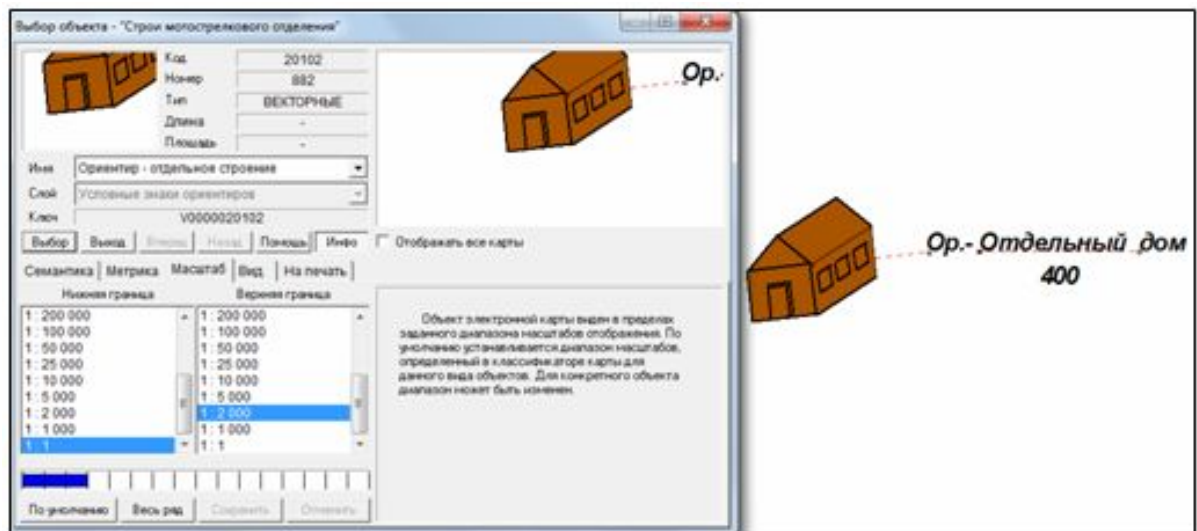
Выбор объекта - "Строи мотострелкового отделения"

Код 20102
Номер 882
Тип ВЕКТОРНЫЕ
Длина -
Площадь -

Ор.-

Имя Ориентир - отдельное строение
Слой Условные знаки ориентиров
Ключ V0000020102

Выбор Выход Вперед Назад Помощь Инфо
Отображать все карты

Семантика Метрика Масштаб Вид На печать

Нижняя граница
1 : 200 000
1 : 100 000
1 : 50 000
1 : 25 000
1 : 10 000
1 : 5 000
1 : 2 000
1 : 1 000
1 : 1

Верхняя граница
1 : 200 000
1 : 100 000
1 : 50 000
1 : 25 000
1 : 10 000
1 : 5 000
1 : 2 000
1 : 1 000
1 : 1

Объект электронной карты виден в пределах заданного диапазона масштабов отображения. По умолчанию устанавливается диапазон масштабов, определенный в классификаторе карты для данного вида объектов. Для конкретного объекта диапазон может быть изменен.

По умолчанию Весь ряд Сохранить Отменить

Ор.- Отдельный дом
400